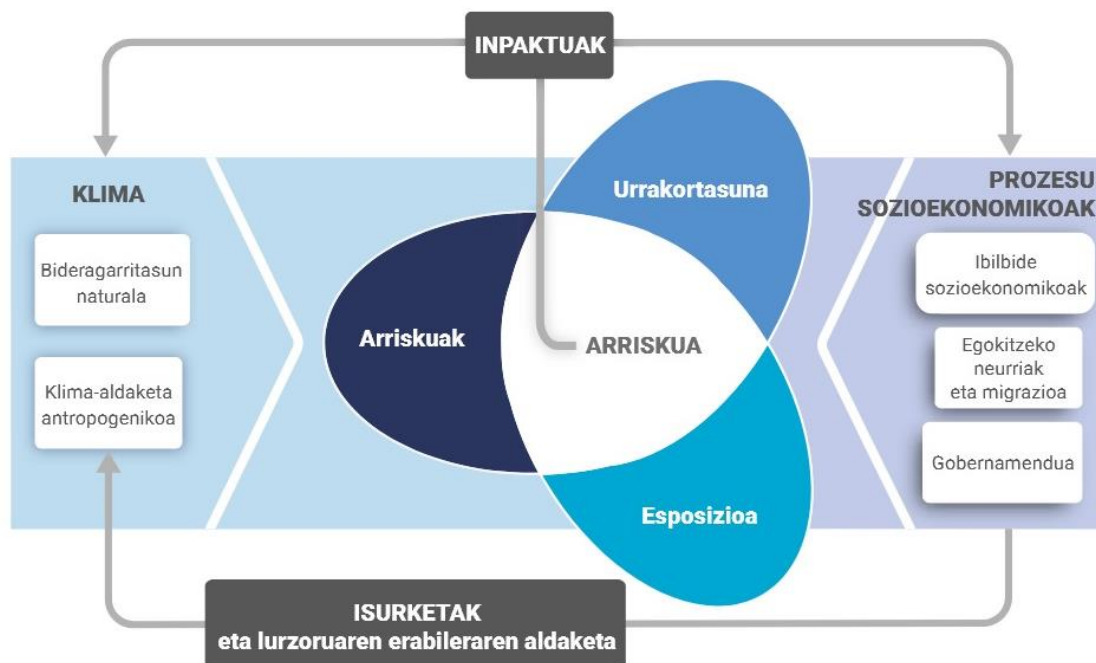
INPAKTUAK

KLIMA

Bideragarritasun naturala

Klima-aldaketa antropogenikoa

Urrakortasuna

Arriskuak

ARRISKUA

Esposizioa

PROZESU SOZIOEKONOMIKOAK

Ibilbide sozioekonomikoak

Egokitzeko neurriak eta migrazioa

Gobernamendua

ISURKETAK
eta lurzoruaren erabileraren aldaketa